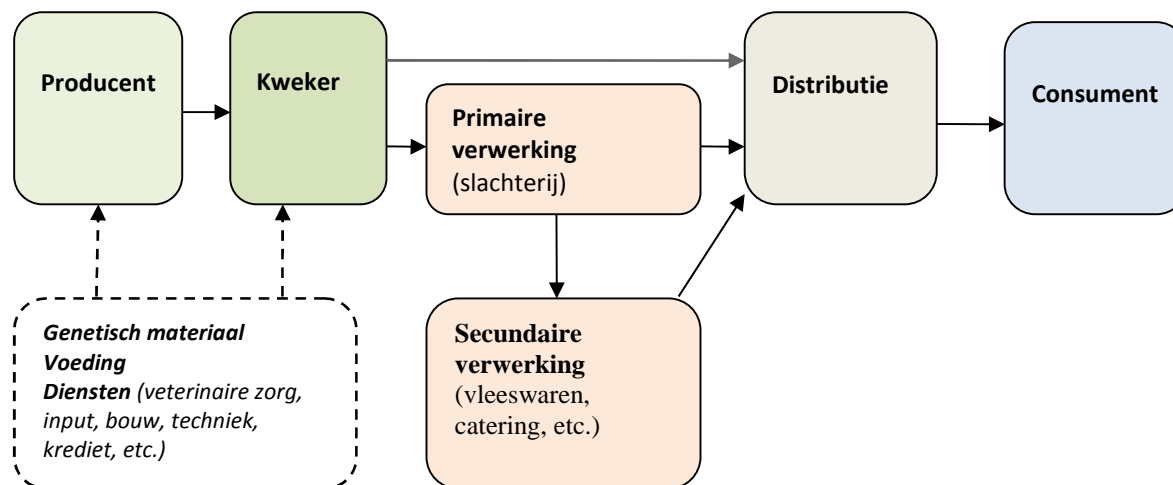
Producent

Kweker

Distributie

Consument

Primaire verwerking (slachterij)

Secundaire verwerking (vleeswaren, catering, etc.)

Genetisch materiaal
Voeding
Diensten (veterinaire zorg, input, bouw, techniek, krediet, etc.)